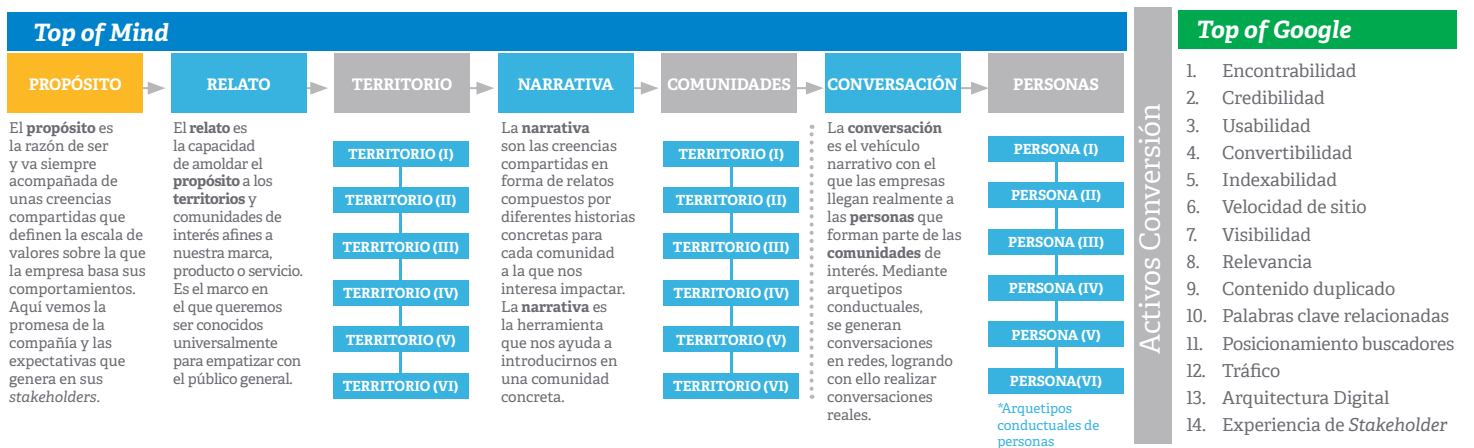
Top of Mind

PROPÓSITO

RELATO

TERRITORIO

NARRATIVA

COMUNIDADES

CONVERSACIÓN

PERSONAS

El propósito es la razón de ser y va siempre acompañada de unas creencias compartidas que definen la escala de valores sobre la que la empresa basa sus comportamientos. Aquí vemos la promesa de la compañía y las expectativas que genera en sus stakeholders.

El relato es la capacidad de amoldar el propósito a los territorios y comunidades de interés afines a nuestra marca, producto o servicio. Es el marco en el que queremos ser conocidos universalmente para empatizar con el público general.

TERRITORIO (I)
TERRITORIO (II)
TERRITORIO (III)
TERRITORIO (IV)
TERRITORIO (V)
TERRITORIO (VI)

La narrativa son las creencias compartidas en forma de relatos compuestos por diferentes historias concretas para cada comunidad a la que nos interesa impactar. La narrativa es la herramienta que nos ayuda a introducirnos en una comunidad concreta.

TERRITORIO (I)
TERRITORIO (II)
TERRITORIO (III)
TERRITORIO (IV)
TERRITORIO (V)
TERRITORIO (VI)

La conversación es el vehículo narrativo con el que las empresas llegan realmente a las personas que forman parte de las comunidades de interés. Mediante arquetipos conductuales, se generan conversaciones en redes, logrando con ello realizar conversaciones reales.

PERSONA (I)
PERSONA (II)
PERSONA (III)
PERSONA (IV)
PERSONA (V)
PERSONA(VI)

*Arquetipos conductuales de personas

Activos Conversión

Top of Google

1. Encontrabilidad
2. Credibilidad
3. Usabilidad
4. Convertibilidad
5. Indexabilidad
6. Velocidad de sitio
7. Visibilidad
8. Relevancia
9. Contenido duplicado
10. Palabras clave relacionadas
11. Posicionamiento buscadores
12. Tráfico
13. Arquitectura Digital
14. Experiencia de Stakeholder